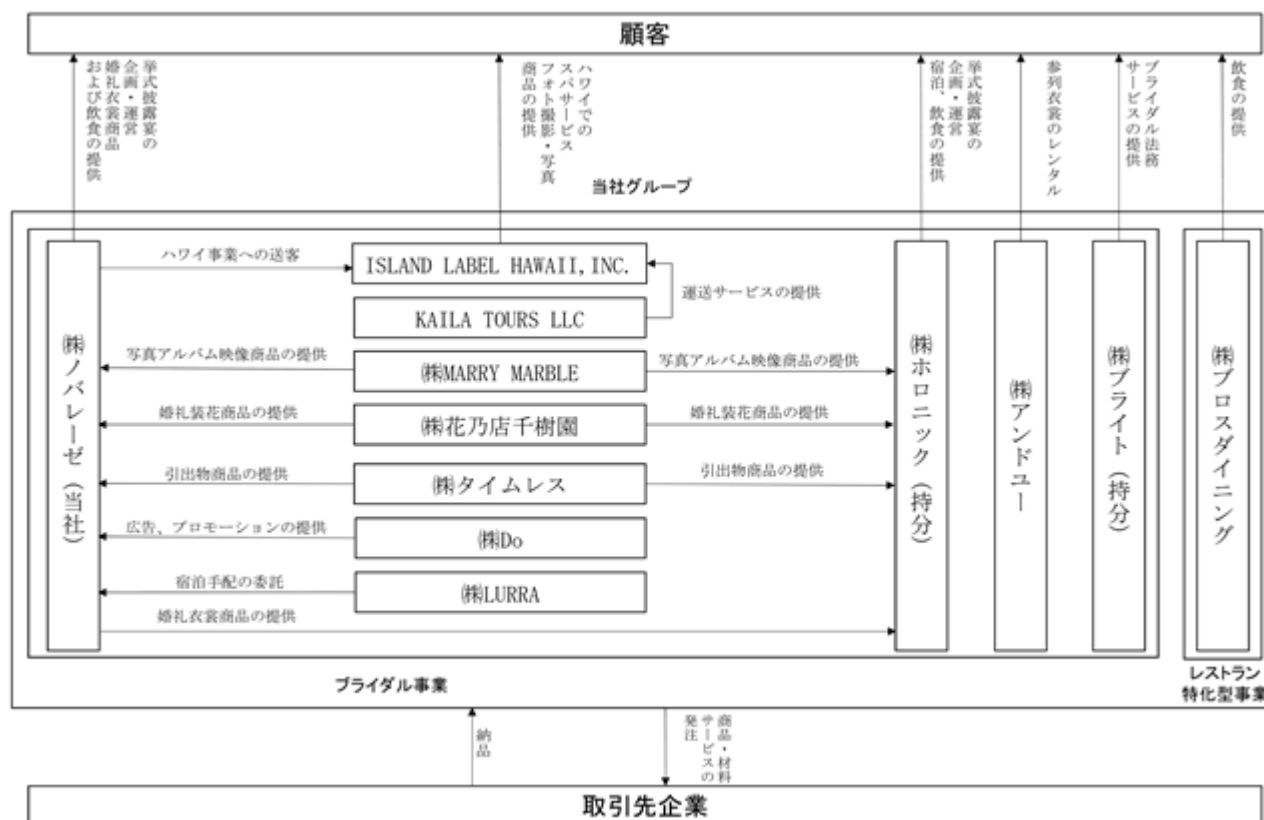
顧客

挙式披露宴の企画・運営 婚礼衣裳商品 および飲食の提供

ハワイでのスパサービス フォト撮影・写真商品の提供

挙式披露宴の企画・運営 宿泊、飲食の提供

参列衣裳のレンタル

ブライダル法務サービスの提供

飲食の提供

当社グループ

㈱ノバレーゼ（当社）

ハワイ事業への送客

ISLAND LABEL HAWAII, INC.

運送サービスの提供

KAILA TOURS LLC

写真アルバム映像商品の提供

㈱MARRY MARBLE

写真アルバム映像商品の提供

婚礼装花商品の提供

㈱花乃店千樹園

婚礼装花商品の提供

引出物商品の提供

㈱タイムレス

引出物商品の提供

広告、プロモーションの提供

㈱Do

宿泊手配の委託

㈱LURRA

婚礼衣裳商品の提供

㈱ホロニック（持分）

㈱アンドユー

㈱ブライト（持分）

㈱ブロスダイニング

ブライダル事業

レストラン特化型事業

納品

商品・材料 サービスの発注

取引先企業